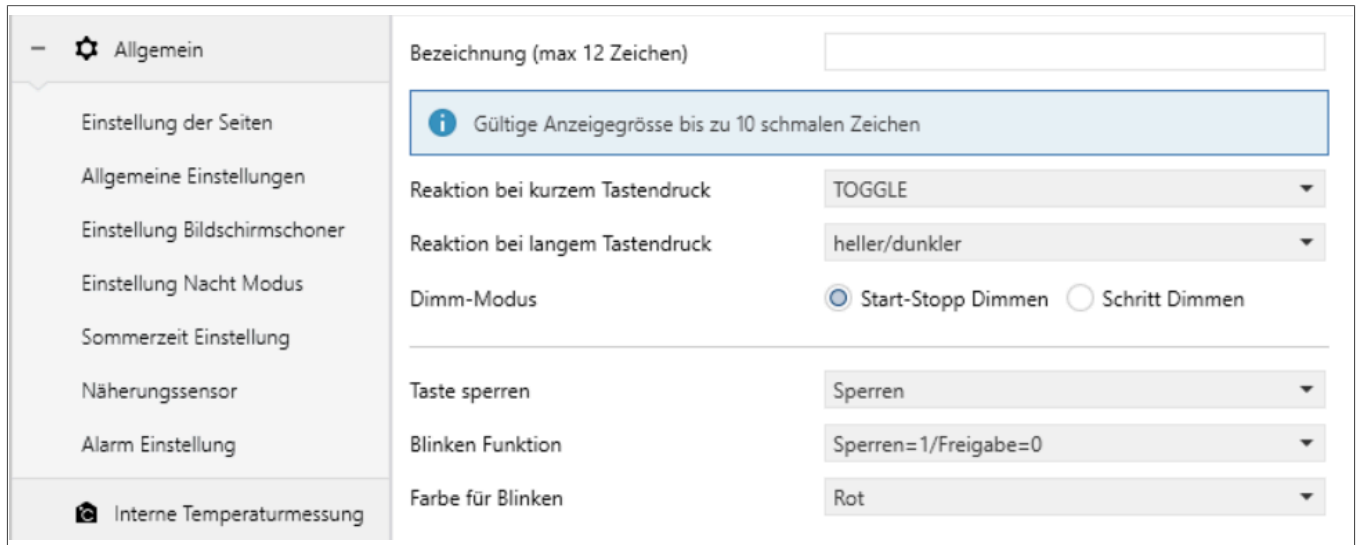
– Allgemein

Einstellung der Seiten

Allgemeine Einstellungen

Einstellung Bildschirmschoner

Einstellung Nacht Modus

Sommerzeit Einstellung

Näherungssensor

Alarm Einstellung

Interne Temperaturmessung

Bezeichnung (max 12 Zeichen)

Gültige Anzeigegrösse bis zu 10 schmalen Zeichen

Reaktion bei kurzem Tastendruck TOGGLE

Reaktion bei langem Tastendruck heller/dunkler

Dimm-Modus Start-Stopp Dimmen Schritt Dimmen

Taste sperren Sperren

Blinken Funktion Sperren=1/Freigabe=0

Farbe für Blinken Rot